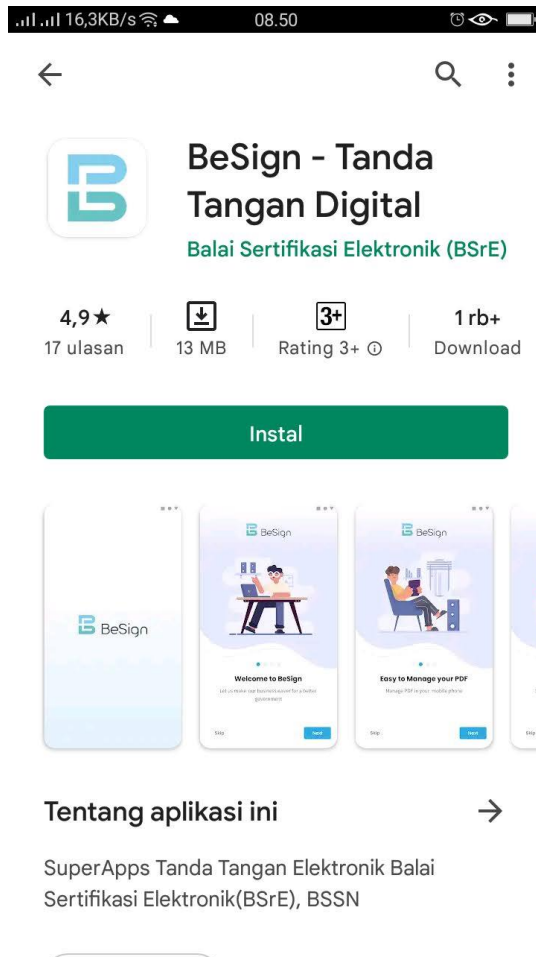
16,3KB/s 08.50

BeSign - Tanda Tangan Digital
Balai Sertifikasi Elektronik (BSrE)

4,9★
17 ulasan

13 MB

3+
Rating 3+ ⓘ

1 rb+
Download

Instal

BeSign

BeSign
Welcome to BeSign
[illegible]
Skip
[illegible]

BeSign
Easy to Manage your PDF
Manage PDF in your mobile phone
Skip
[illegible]

Tentang aplikasi ini →

SuperApps Tanda Tangan Elektronik Balai Sertifikasi Elektronik(BSrE), BSSN